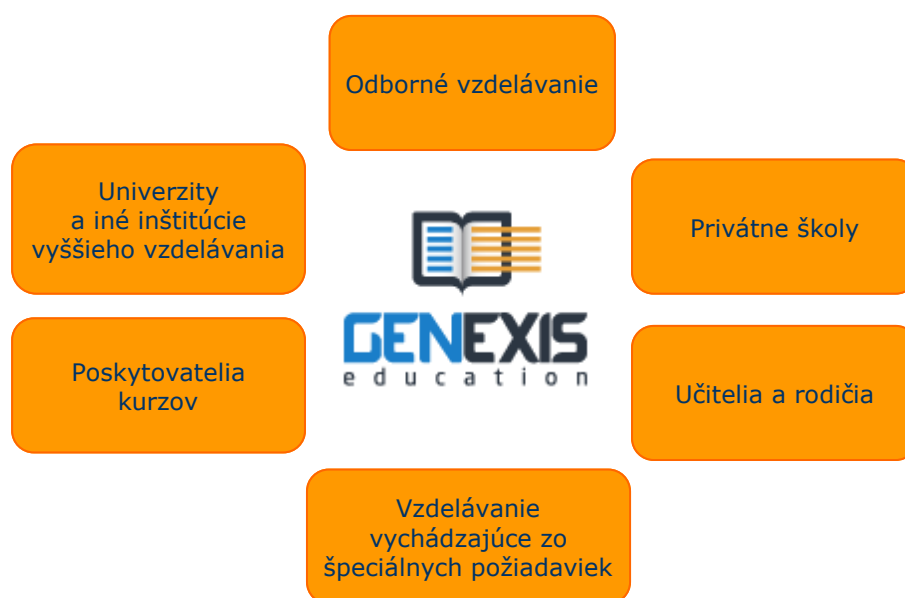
Odborné vzdelávanie

Univerzity a iné inštitúcie vyššieho vzdelávania

Privátne školy

GENEXIS
education

Poskytovatelia kurzov

Učitelia a rodičia

Vzdelávanie vychádzajúce zo špeciálnych požiadaviek